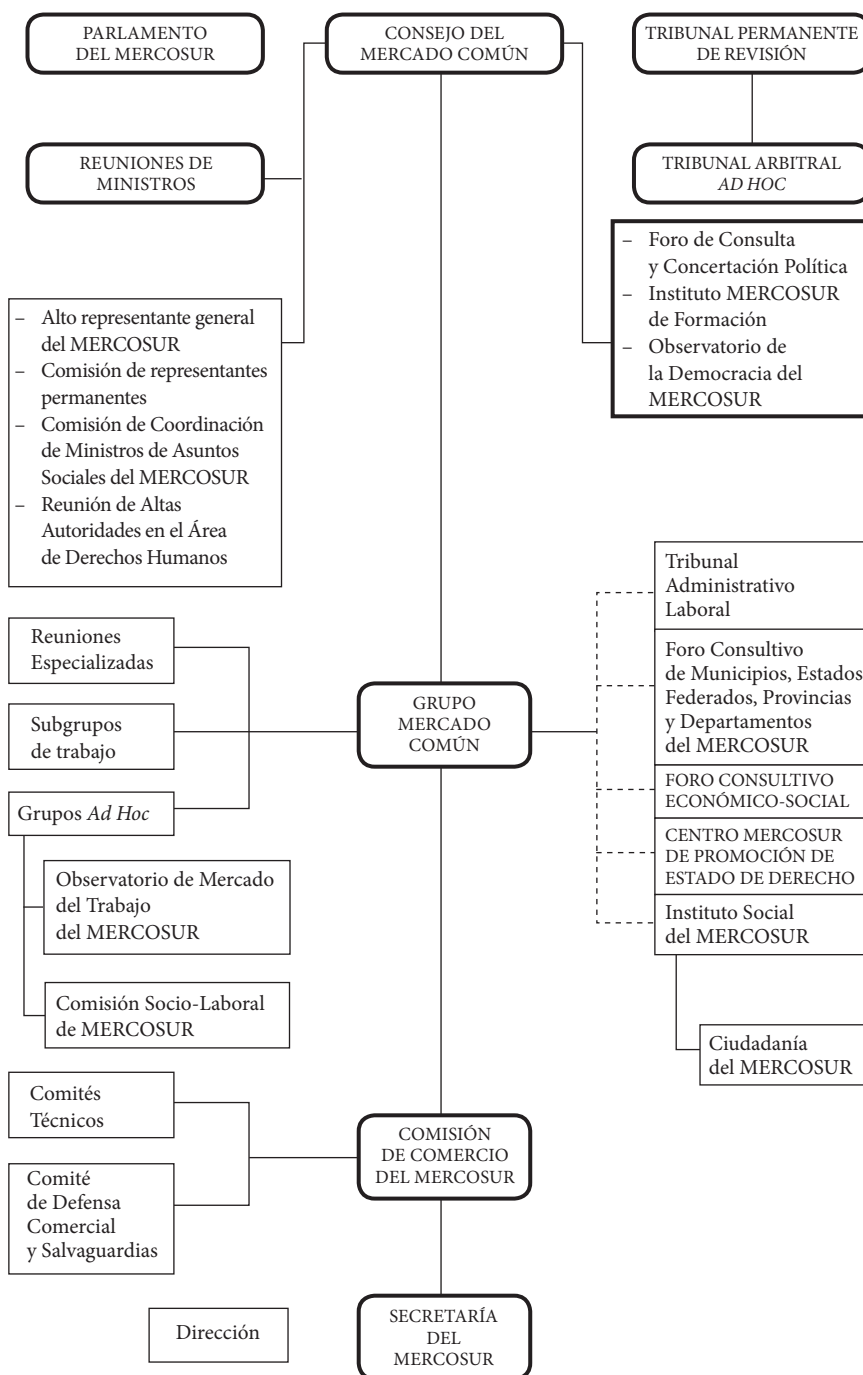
PARLAMENTO DEL MERCOSUR

CONSEJO DEL MERCADO COMÚN

TRIBUNAL PERMANENTE DE REVISIÓN

REUNIONES DE MINISTROS

TRIBUNAL ARBITRAL *AD HOC*

– Foro de Consulta y Concertación Política
– Instituto MERCOSUR de Formación
– Observatorio de la Democracia del MERCOSUR

– Alto representante general del MERCOSUR
– Comisión de representantes permanentes
– Comisión de Coordinación de Ministros de Asuntos Sociales del MERCOSUR
– Reunión de Altas Autoridades en el Área de Derechos Humanos

Reuniones Especializadas

Subgrupos de trabajo

Grupos *Ad Hoc*

GRUPO MERCADO COMÚN

Tribunal Administrativo Laboral

Foro Consultivo de Municipios, Estados Federados, Provincias y Departamentos del MERCOSUR

FORO CONSULTIVO ECONÓMICO-SOCIAL

CENTRO MERCOSUR DE PROMOCIÓN DE ESTADO DE DERECHO

Instituto Social del MERCOSUR

Observatorio de Mercado del Trabajo del MERCOSUR

Comisión Socio-Laboral de MERCOSUR

Ciudadanía del MERCOSUR

Comités Técnicos

Comité de Defensa Comercial y Salvaguardias

COMISIÓN DE COMERCIO DEL MERCOSUR

Dirección

SECRETARÍA DEL MERCOSUR